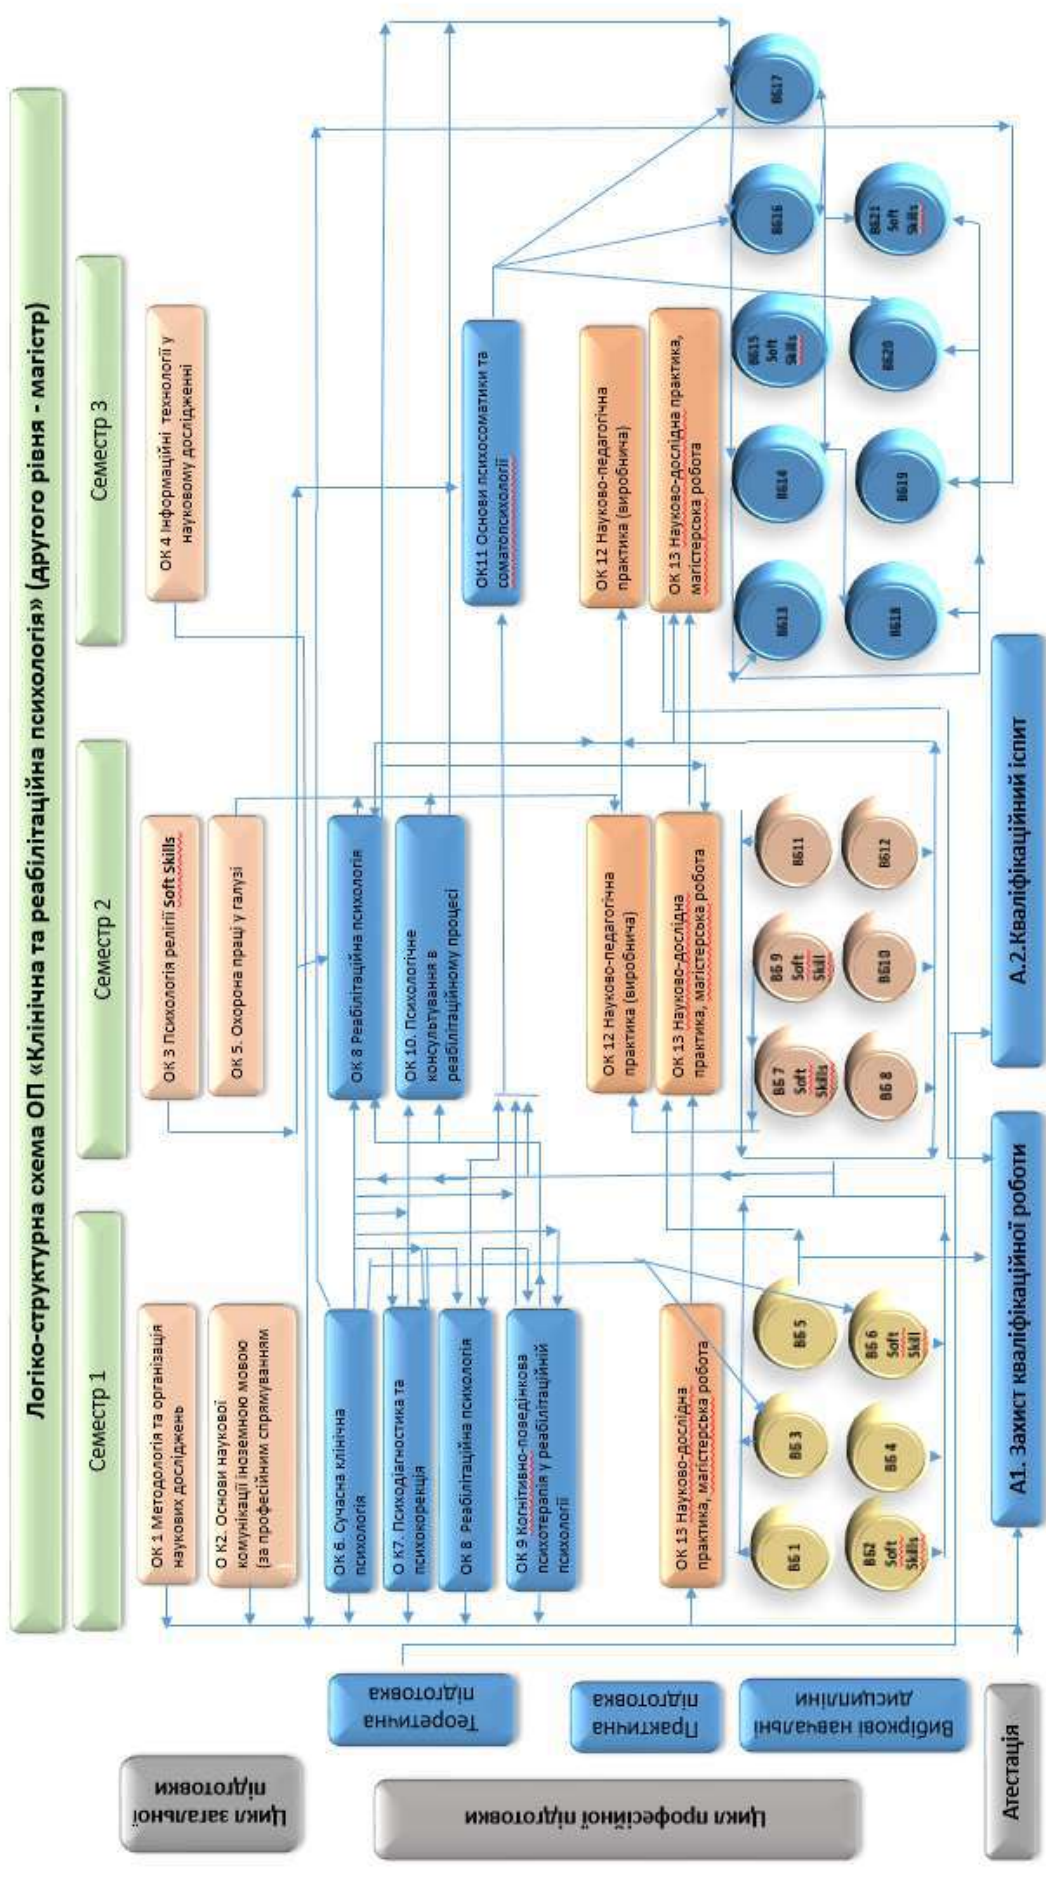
Логіко-структурна схема ОП «Клінічна та реабілітаційна психологія» (другого рівня - магістр)

Семестр 1

Семестр 2

Семестр 3

ОК 1 Методологія та організація наукових досліджень

О К2. Основи наукової комунікації іноземною мовою (за професійним спрямуванням

ОК 3 Психологія релігії Soft Skills

ОК 5. Охорона праці у галузі

ОК 4 Інформаційні технології у науковому дослідженні

ОК 6. Сучасна клінічна психологія

О К7. Психодіагностика та психокорекція

ОК 8. Реабілітаційна психологія

ОК 9 Когнітивно-поведінкова психотерапія у реабілітаційній психології

ОК 8 Реабілітаційна психологія

ОК 10. Психологічне консультування в реабілітаційному процесі

ОК11 Основи психосоматики та соматопсихології

ОК 13 Науково-дослідна практика, магістерська робота

ОК 12 Науково-педагогічна практика (виробнича)

ОК 13 Науково-дослідна практика, магістерська робота

ОК 12 Науково-педагогічна практика (виробнича)

ОК 13 Науково-дослідна практика, магістерська робота

ВБ 1

ВБ 3

ВБ 5

ВБ2 Soft Skills

ВБ 4

ВБ 6 Soft Skill

ВБ 7 Soft Skills

ВБ 9 Soft Skill

ВБ11

ВБ 8

ВБ10

ВБ12

ВБ13

ВБ14

ВБ15 Soft Skills

ВБ16

ВБ17

ВБ18

ВБ19

ВБ20

ВБ21 Soft Skills

А1. Захист кваліфікаційної роботи

А.2.Кваліфікаційний іспит

Цикл загальної підготовки

Цикл професійної підготовки

Теоретична підготовка

Практична підготовка

Вибіркові навчальні дисципліни

Атестація